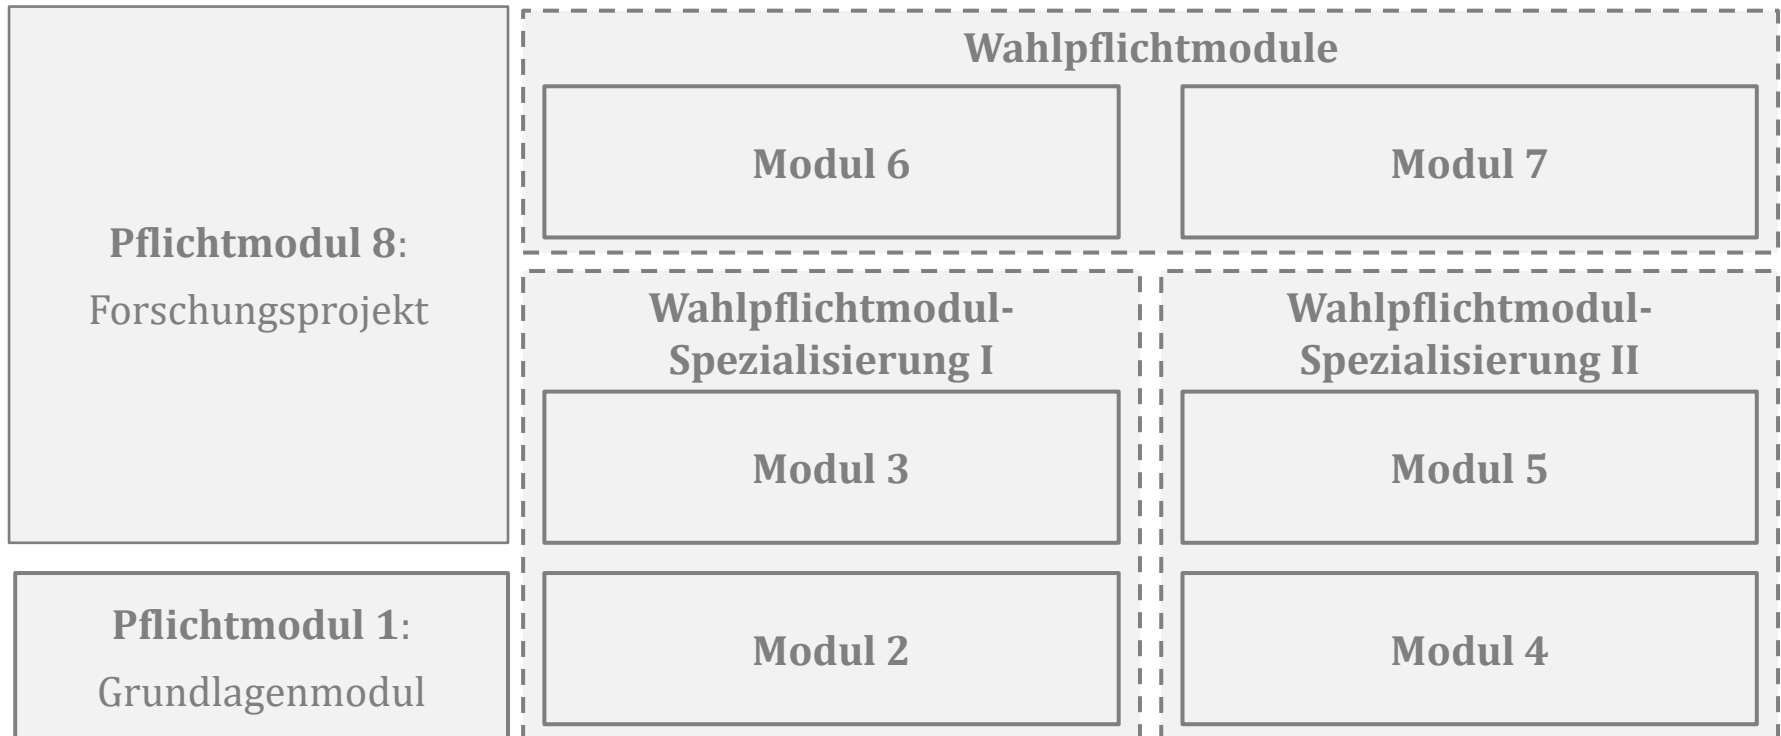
Pflichtmodul 8:
Forschungsprojekt

Wahlpflichtmodule

Modul 6

Modul 7

Wahlpflichtmodul-Spezialisierung I

Modul 3

Modul 2

Wahlpflichtmodul-Spezialisierung II

Modul 5

Modul 4

Pflichtmodul 1:
Grundlagenmodul